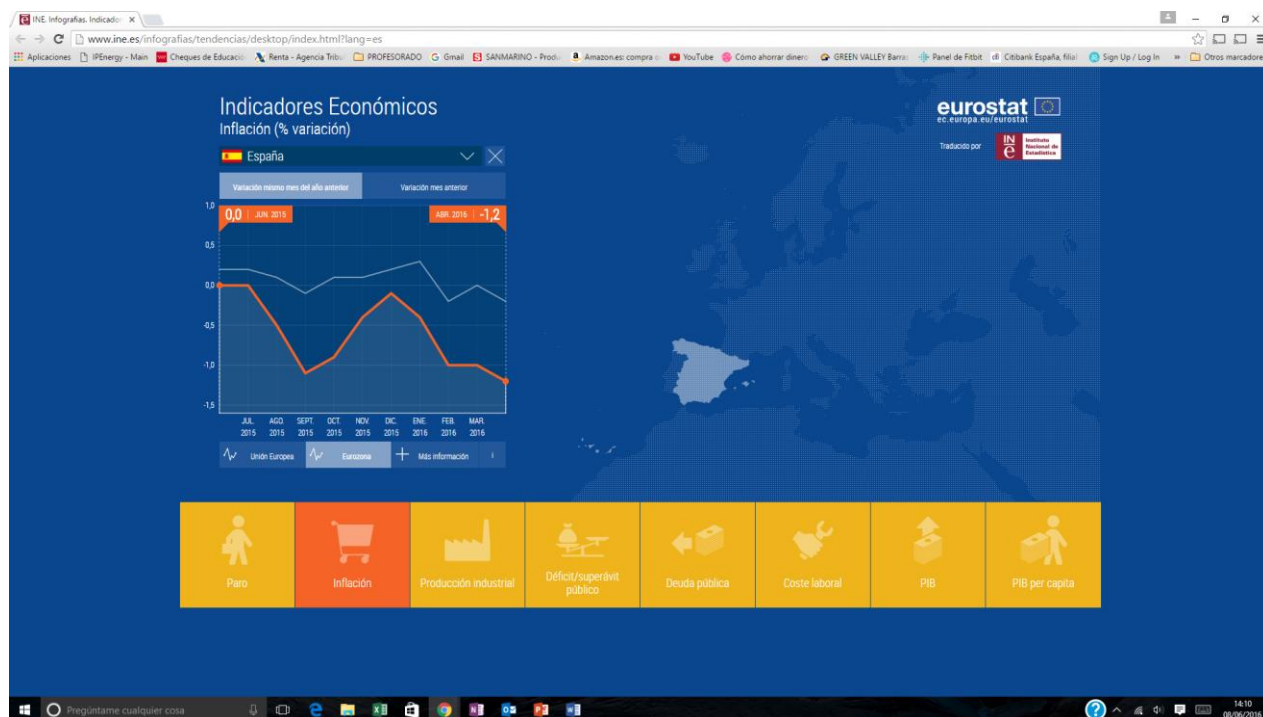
INE. Infografías. Indicado ×

www.ine.es/infografias/tendencias/desktop/index.html?lang=es

Aplicaciones IPEnergy - Main Cheques de Educació Renta - Agencia Tribu PROFESORADO Gmail SANMARINO - Produ Amazon.es: compra YouTube Cómo ahorrar dinero GREEN VALLEY Barra Panel de Fitbit Citibank España, filial Sign Up / Log In » Otros marcadores

Indicadores Económicos
Inflación (% variación)

España

Variación mismo mes del año anterior | Variación mes anterior

0,0 | JUN. 2015

ABR. 2016 | -1,2

1,0
0,5
0,0
-0,5
-1,0
-1,5

JUL. 2015 AGO. 2015 SEPT. 2015 OCT. 2015 NOV. 2015 DIC. 2015 ENE. 2016 FEB. 2016 MAR. 2016

Unión Europea | Eurozona | Más información | i

eurostat
ec.europa.eu/eurostat

Traducido por INE Instituto Nacional de Estadística

Paro | Inflación | Producción industrial | Déficit/superávit público | Deuda pública | Coste laboral | PIB | PIB per capita

Pregúntame cualquier cosa

14:10
08/06/2016